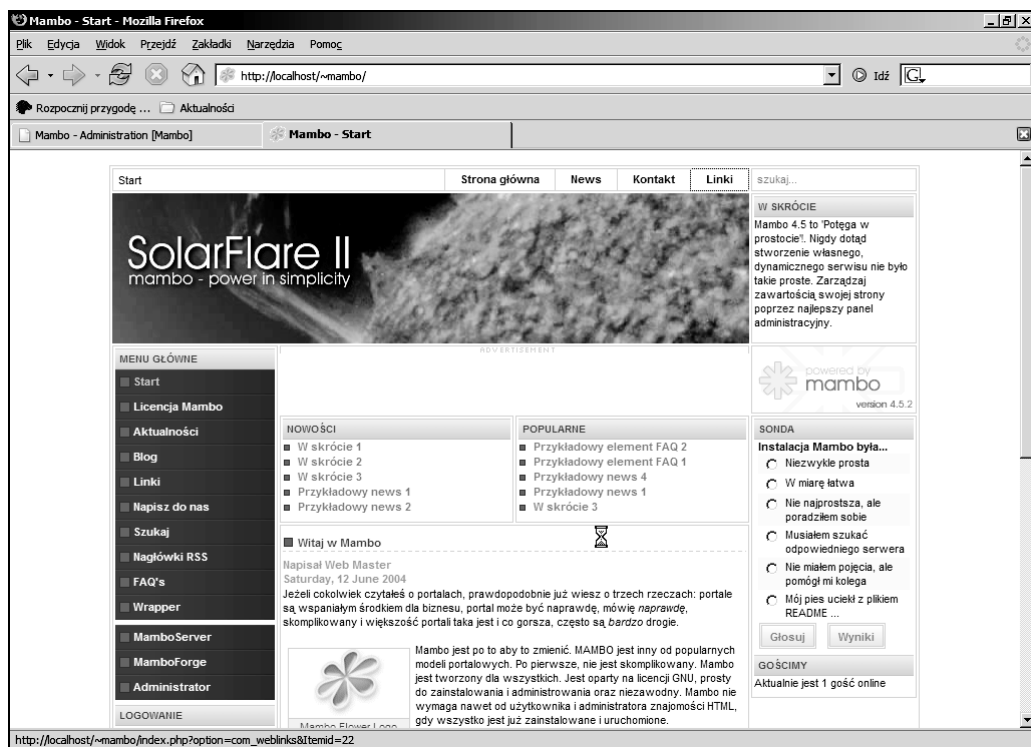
Mambo - Start - Mozilla Firefox

Plik Edycja Widok Przejdź Zakładki Narzędzia Pomoc

http://localhost/~mambo/

Idź

Rozpocznij przygodę ... Aktualności

Mambo - Administration [Mambo]

Mambo - Start

Start

Strona główna News Kontakt Linki

szukaj...

SolarFlare II
mambo - power in simplicity

W SKRÓCIE

Mambo 4.5 to 'Potęga w prostocie'!. Nigdy dotąd stworzenie własnego, dynamicznego serwisu nie było takie proste. Zarządzaj zawartością swojej strony poprzez najlepszy panel administracyjny.

ADVERTISEMENT

powered by mambo
version 4.5.2

MENU GŁÓWNE

Start
Licencja Mambo
Aktualności
Blog
Linki
Napisz do nas
Szukaj
Nagłówki RSS
FAQ's
Wrapper
MamboServer
MamboForge
Administrator

LOGOWANIE

NOWOŚCI

W skrócie 1
W skrócie 2
W skrócie 3
Przykładowy news 1
Przykładowy news 2

POPULARNE

Przykładowy element FAQ 2
Przykładowy element FAQ 1
Przykładowy news 4
Przykładowy news 1
W skrócie 3

SONDA

Instalacja Mambo była...

Niezwykle prosta
W miarę łatwa
Nie najprostsza, ale poradziłem sobie
Musiałem szukać odpowiedniego serwera
Nie miałem pojęcia, ale pomógł mi kolega
Mój pies uciekł z plikiem README ...

Głosuj Wyniki

GOŚCIMY

Aktualnie jest 1 gość online

Witaj w Mambo

Napisał Web Master
Saturday, 12 June 2004

Jeżeli cokolwiek czytałeś o portalach, prawdopodobnie już wiesz o trzech rzeczach: portale są wspaniałym środkiem dla biznesu, portal może być naprawdę, mówię naprawdę, skomplikowany i większość portali taka jest i co gorsza, często są bardzo drogie.

Mambo jest po to aby to zmienić. MAMBO jest inny od popularnych modeli portalowych. Po pierwsze, nie jest skomplikowany. Mambo jest tworzony dla wszystkich. Jest oparty na licencji GNU, prosty do zainstalowania i administrowania oraz niezawodny. Mambo nie wymaga nawet od użytkownika i administratora znajomości HTML, gdy wszystko jest już zainstalowane i uruchomione.

Mambo Flower Logo

http://localhost/~mambo/index.php?option=com_weblinks&Itemid=22